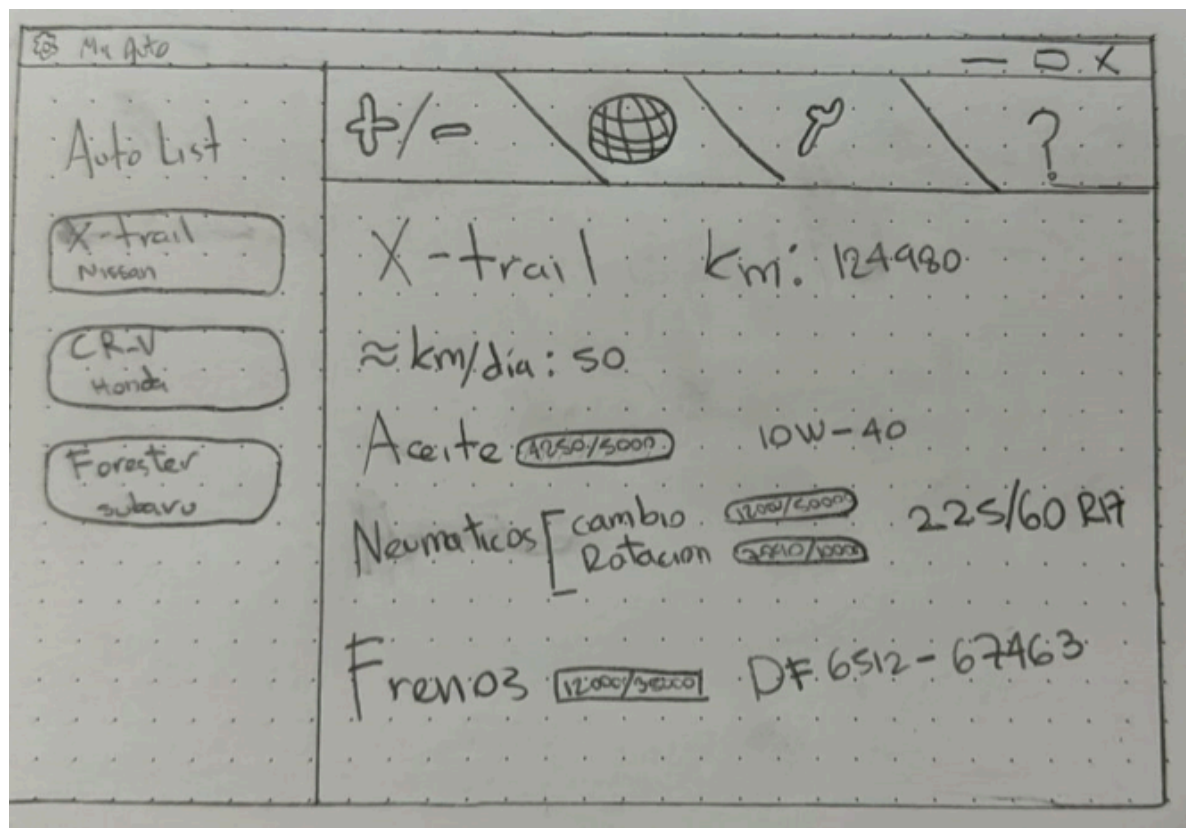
Mi Auto

— ☐ X

+/-

?

Auto List

X-trail
Nissan

CR-V
Honda

Forester
subaru

X-trail km: 124980

≈ km/día: 50

Aceite 4250/5000 10W-40

Neumaticos [ cambio 12000/50000
Rotacion 2840/10000

225/60 R17

Frenos 12000/36000 DF 6512-67463